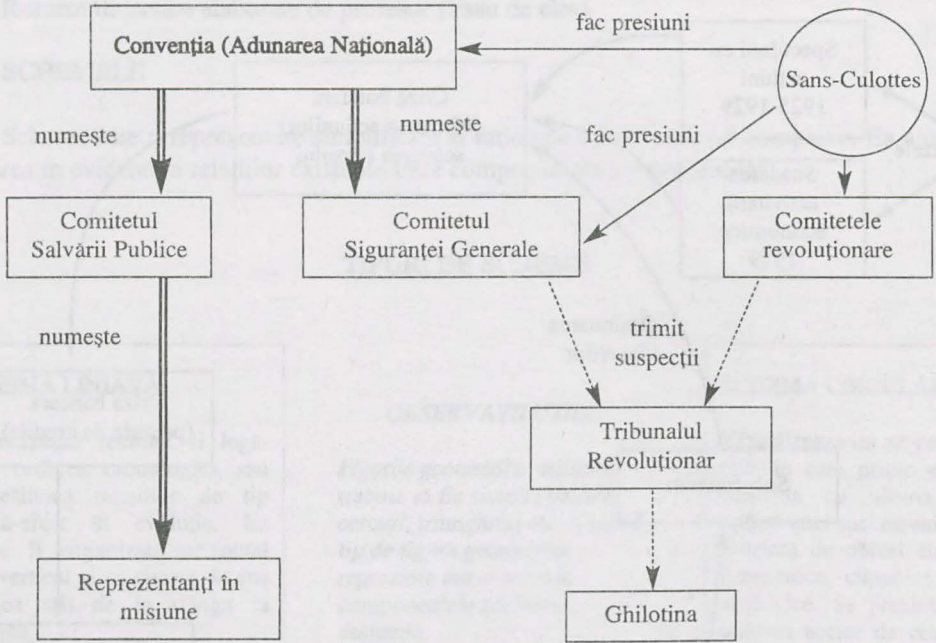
Convenția (Adunarea Națională)

fac presiuni

Sans-Culottes

numește

numește

fac presiuni

Comitetul Salvării Publice

Comitetul Siguranței Generale

Comitetele revoluționare

numește

trimit suspecții

Tribunalul Revoluționar

Reprezentanți în misiune

Ghilotina